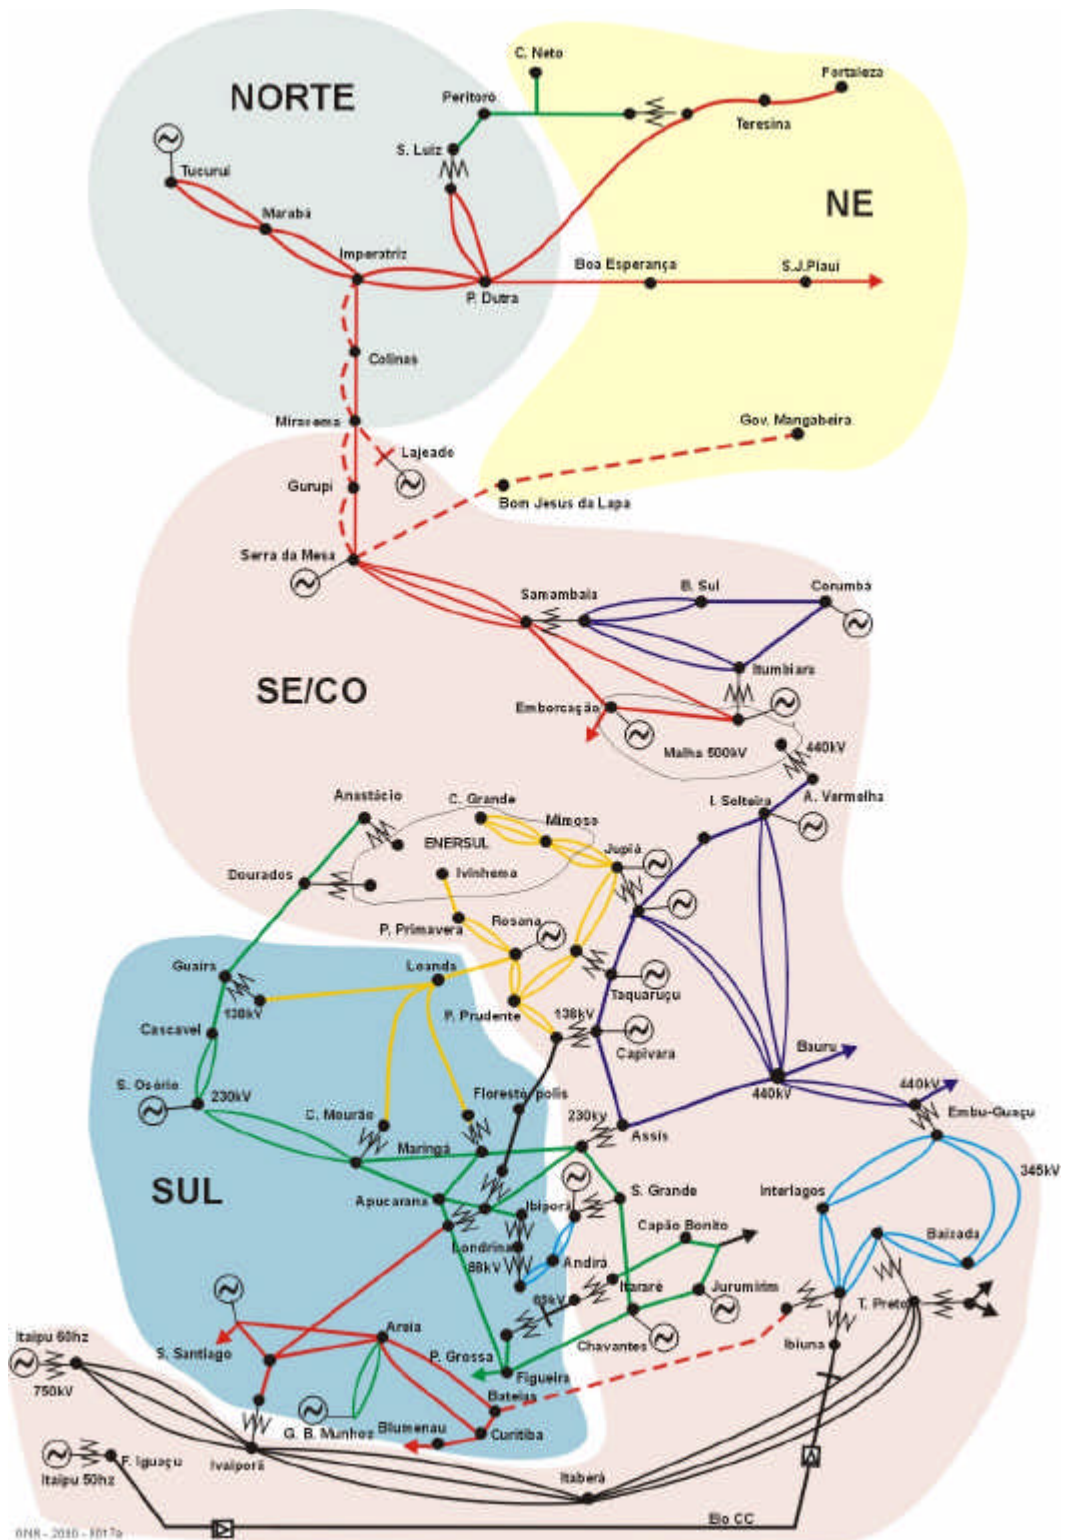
NORTE

C. Neto
Fortaleza
Peritoró
Teresina
S. Luiz
NE
Tucuruí
Marabá
Imperatriz
Boa Esperança
S.J.Piauí
P. Dutra
Colinas
Miracema
Gov. Mangabeira
Lajeado
Gurupi
Bom Jesus da Lapa
Serra da Mesa
Samambaia
B. Sul
Corumbá
SE/CO
Itumbiara
Emborcação
Malha 500kV
440kV
Anastácio
C. Grande
I. Solteira
A. Vermelha
Mimoso
ENERSUL
Jupiá
Dourados
Ivinhema
Rosana
P. Primavera
Guaira
Loanda
Taquaruçu
138kV
P. Prudente
138kV
Cascavel
Capivara
Bauru
S. Osório
230kV
Florestópolis
440kV
440kV
C. Mourão
230kv
Embu-Guaçu
Maringá
Assis
345kV
SUL
S. Grande
Interlagos
Apucarana
Ibiporã
Capão Bonito
Baixada
Londrina
88kV
Andirá
Jurumirim
Itararé
88kV
T. Preto
Itaipu 60hz
Areia
S. Santiago
P. Grossa
Chavantes
Ibiuna
Figueira
750kV
Bateias
G. B. Munhoz
Blumenau
Curitiba
F. Iguaçu
Itaipu 50hz
Ivaiporã
Itaberá
Elo CC
ONS - 2010 - 1017a